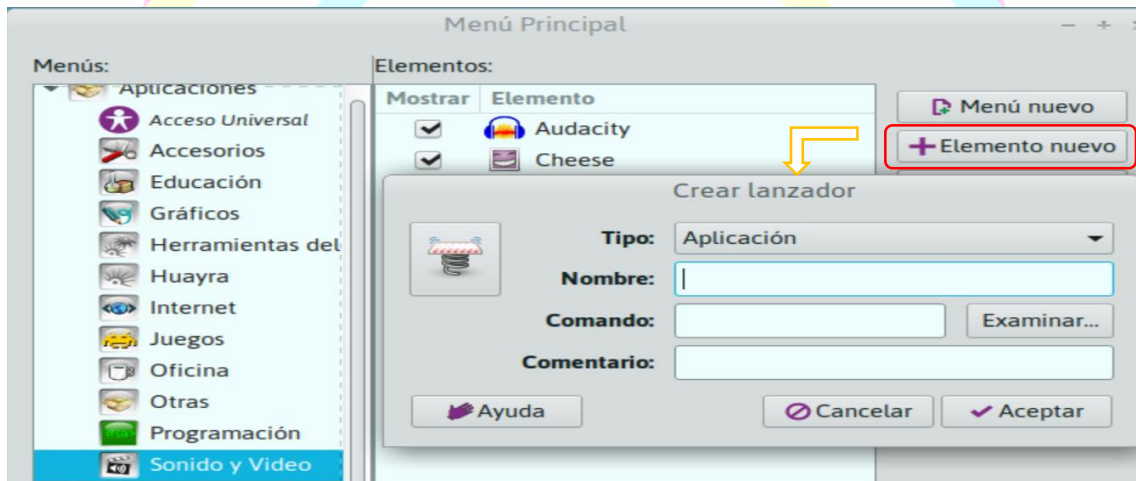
Menú Principal

Menús:

Aplicaciones

Acceso Universal

Accesorios

Educación

Gráficos

Herramientas del

Huayra

Internet

Juegos

Oficina

Otras

Programación

Sonido y Video

Elementos:

| Mostrar | Elemento |
|---|---|
| ✔ | Audacity |
| ✔ | Cheese |

Menú nuevo

Elemento nuevo

Crear lanzador

Tipo: Aplicación

Nombre:

Comando: Examinar...

Comentario:

Ayuda

Cancelar

Aceptar